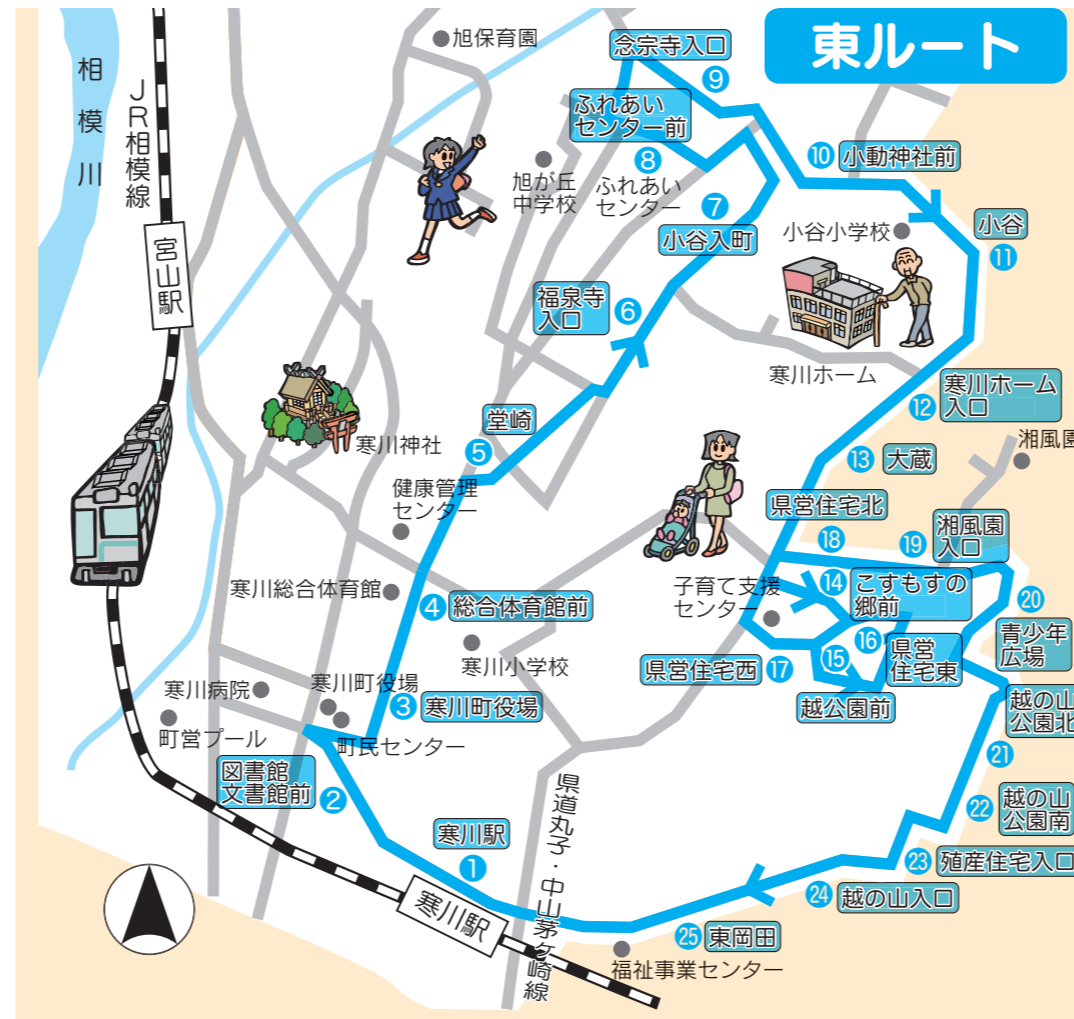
東ルート

相模川

JR相模線

宮山駅

旭保育園

念宗寺入口 9

ふれあいセンター前 8

ふれあいセンター

旭が丘中学校

7 小谷入町

10 小動神社前

小谷小学校

小谷 11

福泉寺入口 6

寒川ホーム

寒川ホーム入口 12

湘風園

13 大蔵

寒川神社

堂崎 5

健康管理センター

県営住宅北

18

19 湘風園入口

寒川総合体育館

4 総合体育館前

子育て支援センター

14 こすもすの郷前

20

16 県営住宅東

15

青少年広場

寒川小学校

県営住宅西 17

寒川病院

寒川町役場

3 寒川町役場

越公園前

越の山公園北

町営プール

町民センター

21

図書館文書館前 2

県道丸子・中山茅ヶ崎線

22 越の山公園南

寒川駅 1

23 殖産住宅入口

24 越の山入口

寒川駅

25 東岡田

福祉事業センター